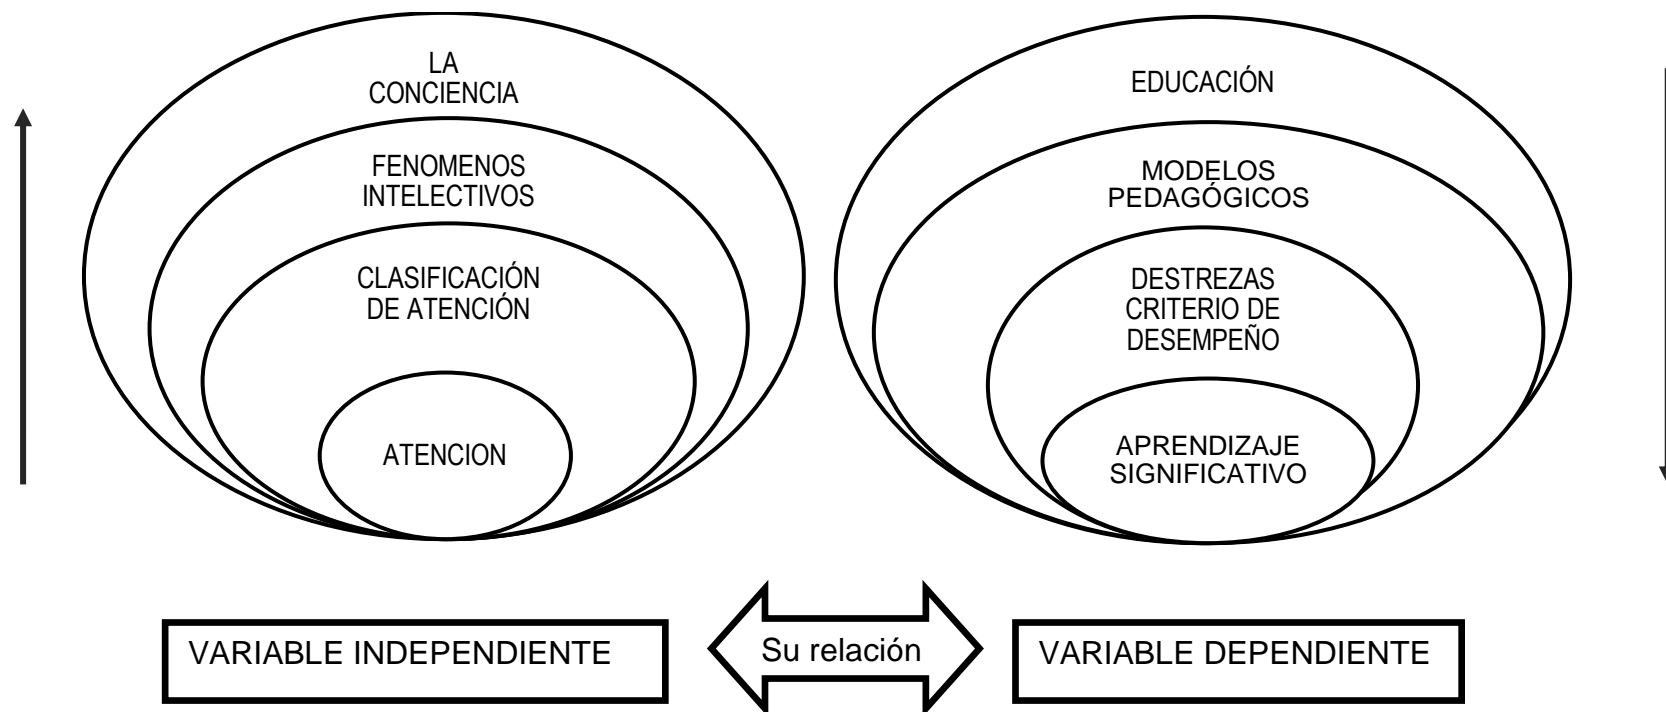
LA CONCIENCIA

FENOMENOS INTELECTIVOS

CLASIFICACIÓN DE ATENCIÓN

ATENCION

EDUCACIÓN

MODELOS PEDAGÓGICOS

DESTREZAS CRITERIO DE DESEMPEÑO

APRENDIZAJE SIGNIFICATIVO

VARIABLE INDEPENDIENTE

Su relación

VARIABLE DEPENDIENTE